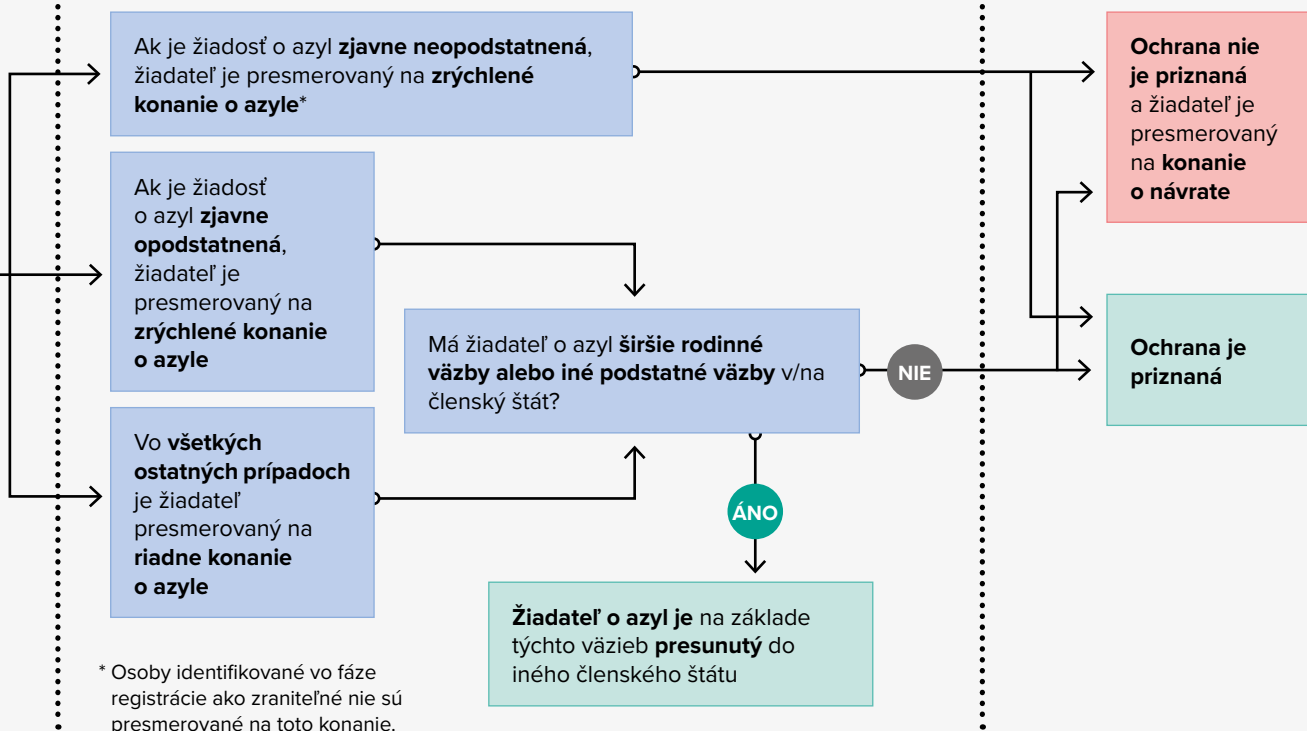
Ak je žiadosť o azyl **zjavne neopodstatnená**, žiadateľ je presmerovaný na **zrýchlené konanie o azyle***

Ak je žiadosť o azyl **zjavne opodstatnená**, žiadateľ je presmerovaný na **zrýchlené konanie o azyle**

Vo **všetkých ostatných prípadoch** je žiadateľ presmerovaný na **riadne konanie o azyle**

Má žiadateľ o azyl **širšie rodinné väzby alebo iné podstatné väzby** v/na členský štát?

NIE

ÁNO

**Žiadateľ o azyl je** na základe týchto väzieb **presunutý** do iného členského štátu

**Ochrana nie je priznaná** a žiadateľ je presmerovaný na **konanie o návrate**

**Ochrana je priznaná**

* Osoby identifikované vo fáze registrácie ako zraniteľné nie sú presmerované na toto konanie.